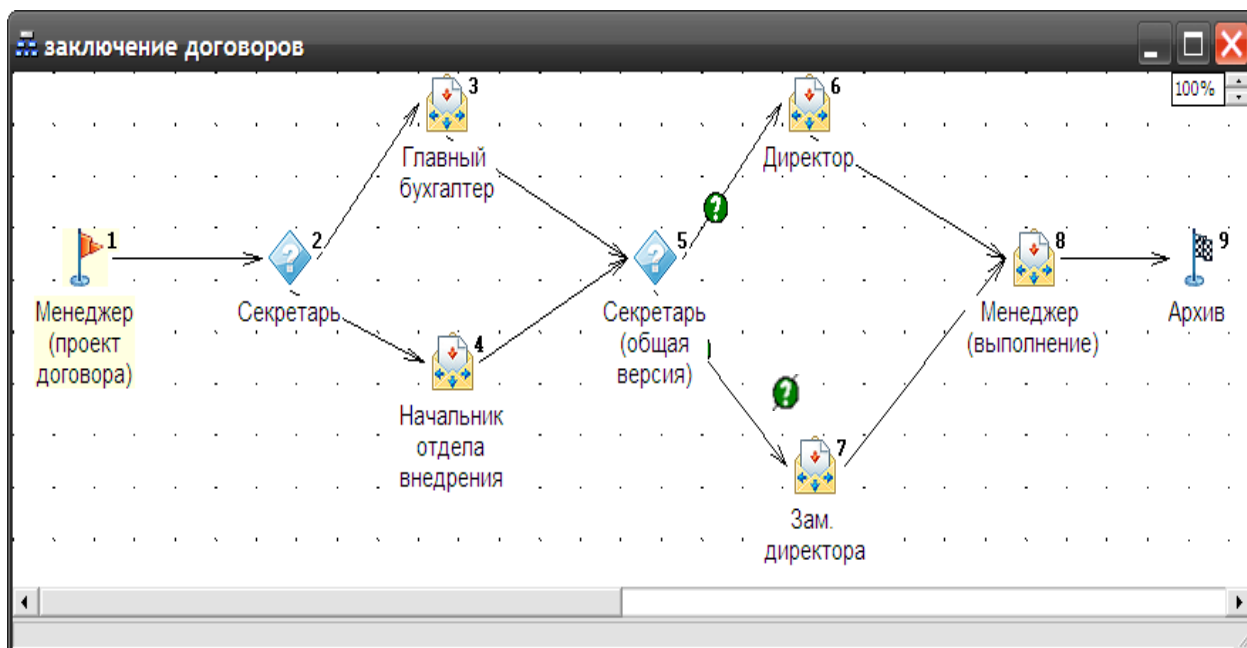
заключение договоров

100%

1
Менеджер (проект договора)

2
Секретарь

3
Главный бухгалтер

4
Начальник отдела внедрения

5
Секретарь (общая версия)

6
Директор

7
Зам. директора

8
Менеджер (выполнение)

9
Архив